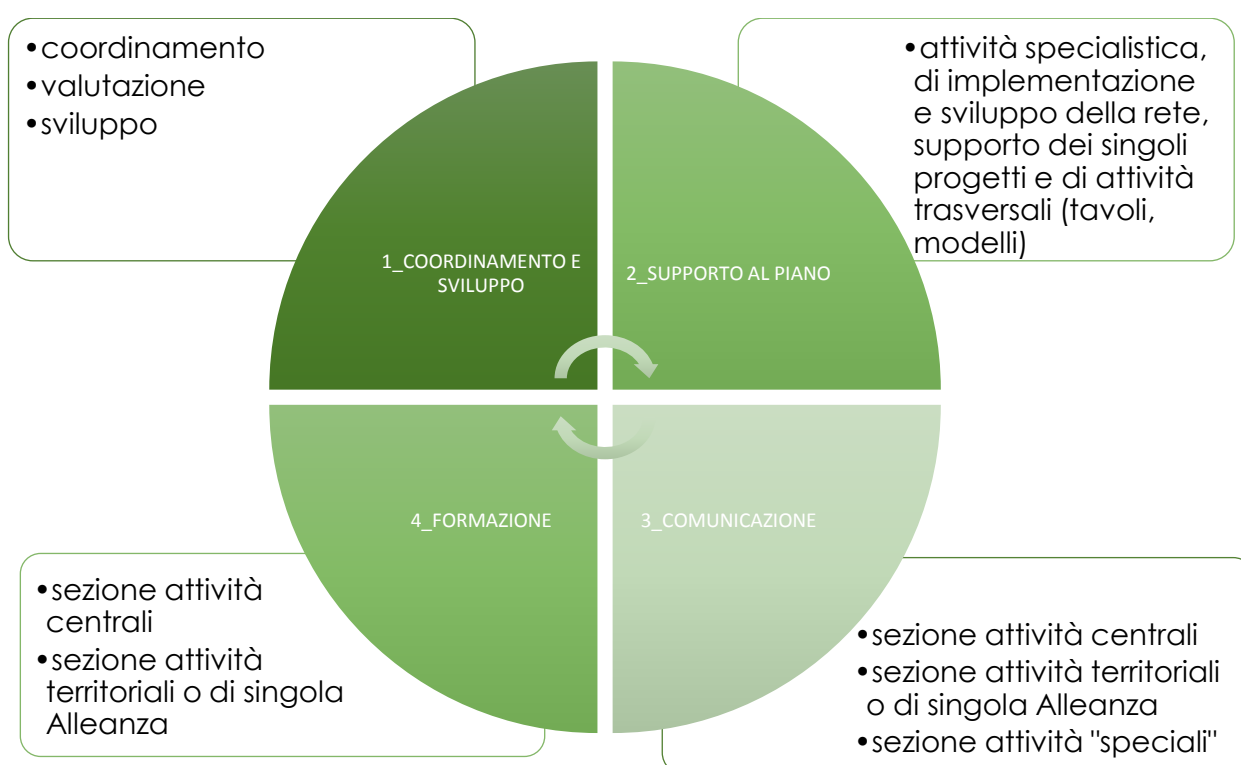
•coordinamento
•valutazione
•sviluppo

•attività specialistica, di implementazione e sviluppo della rete, supporto dei singoli progetti e di attività trasversali (tavoli, modelli)

1_COORDINAMENTO E SVILUPPO

2_SUPPORTO AL PIANO

4_FORMAZIONE

3_COMUNICAZIONE

•sezione attività centrali
•sezione attività territoriali o di singola Alleanza

•sezione attività centrali
•sezione attività territoriali o di singola Alleanza
•sezione attività "speciali"